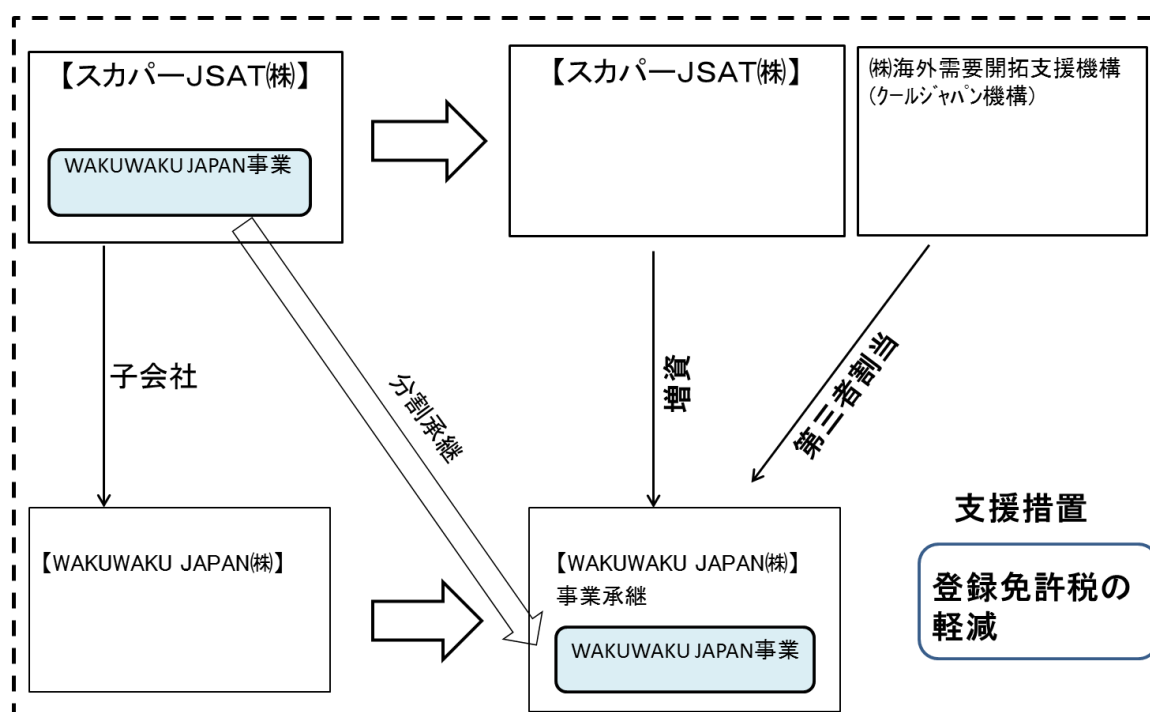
【スカパーJSAT㈱】

WAKUWAKU JAPAN事業

【スカパーJSAT㈱】

㈱海外需要開拓支援機構
(クールジャパン機構)

子会社

分割承継

増資

第三者割当

【WAKUWAKU JAPAN㈱】

【WAKUWAKU JAPAN㈱】
事業承継

WAKUWAKU JAPAN事業

支援措置

登録免許税の軽減